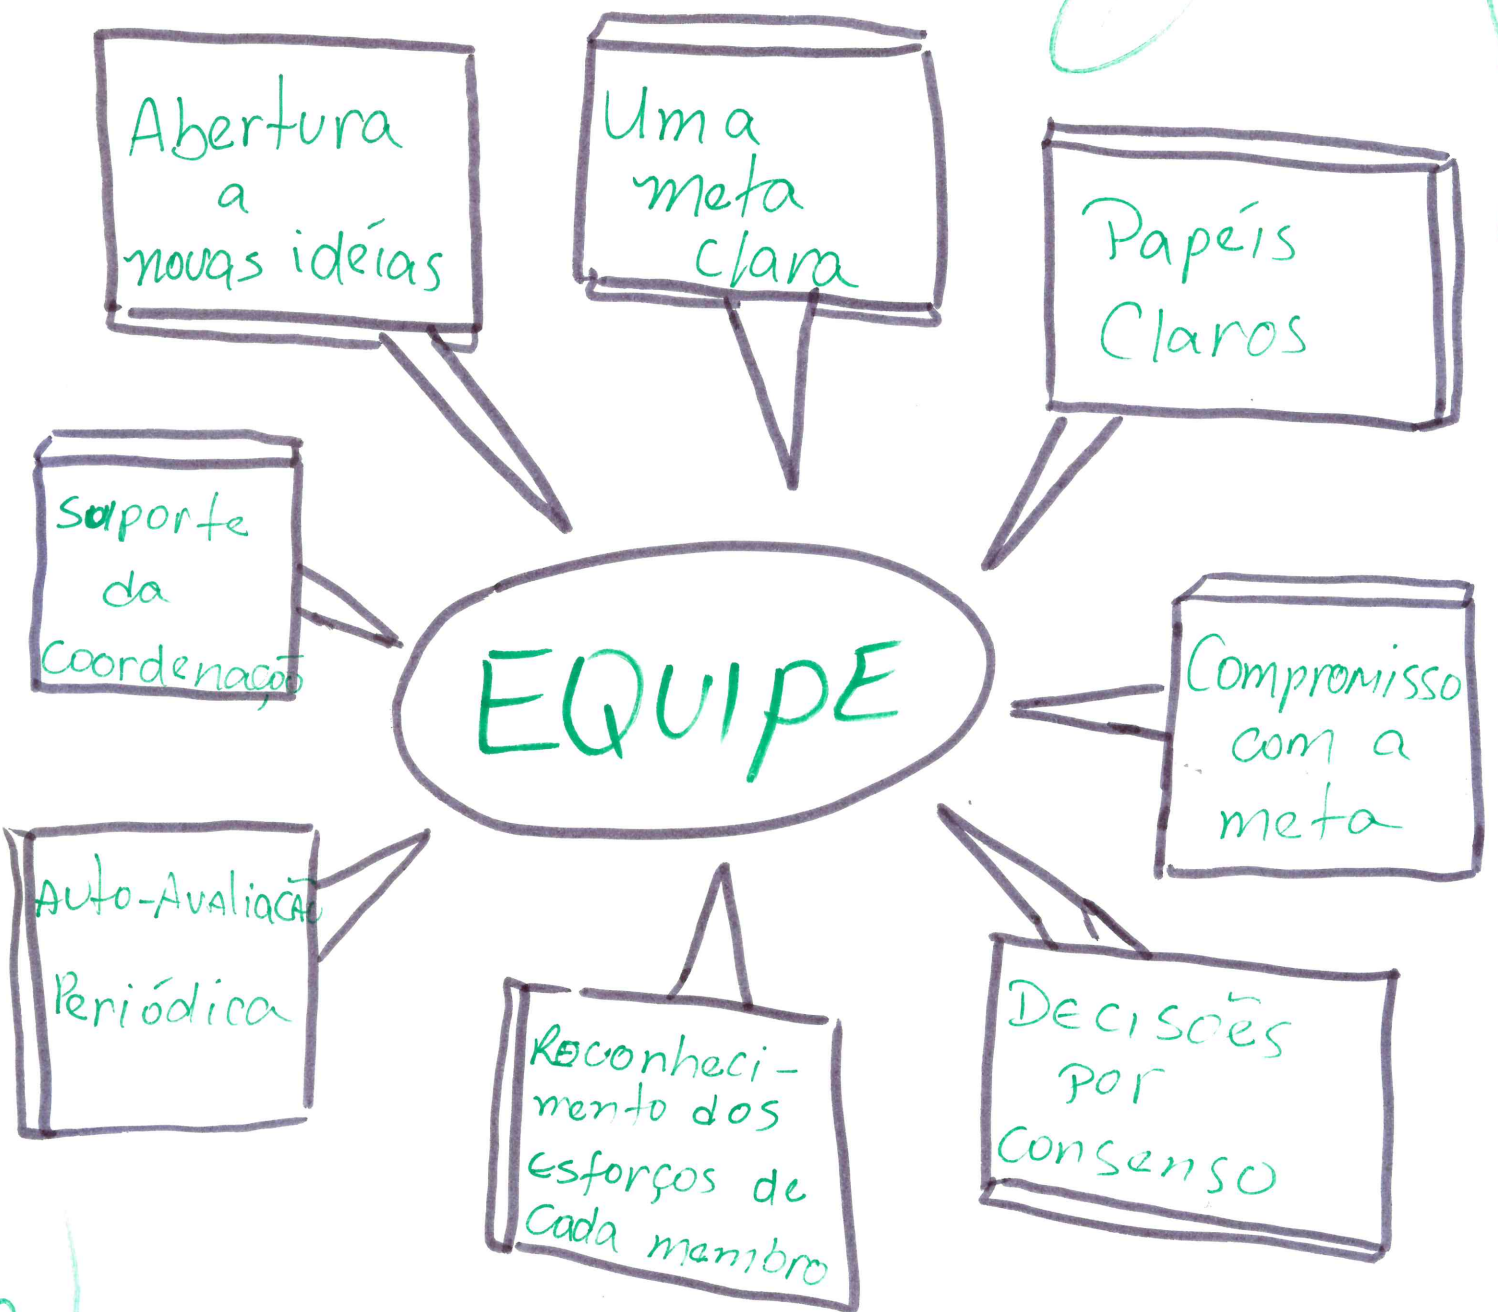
Abertura a novas idéias

Uma meta clara

Papéis Claros

Suporte da Coordenação

EQUIPE

Compromisso com a meta

Auto-Avaliação Periódica

Reconhecimento dos esforços de cada membro

Decisões por consenso